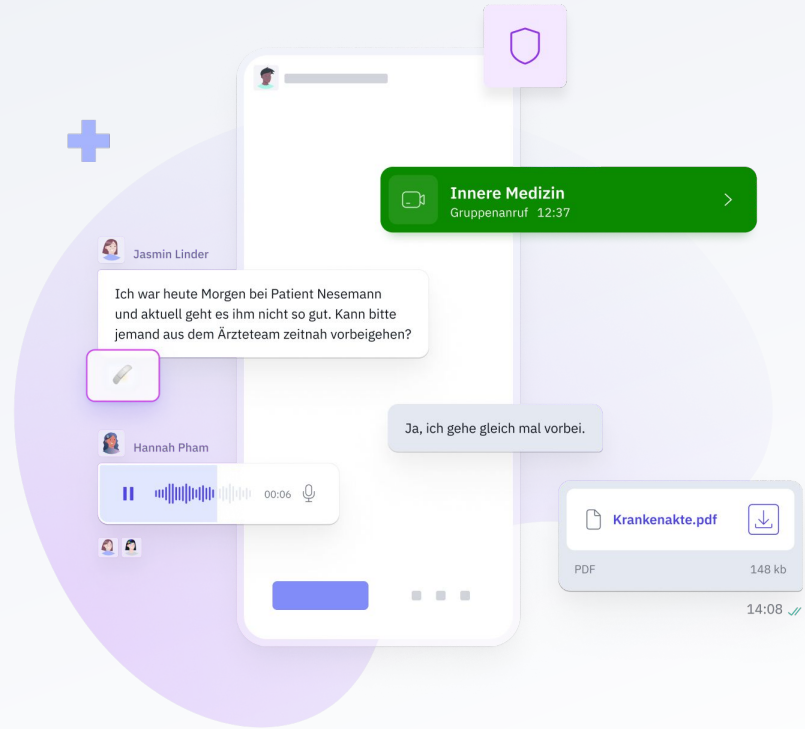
Innere Medizin
Gruppenanruf 12:37

Jasmin Linder

Ich war heute Morgen bei Patient Nesemann und aktuell geht es ihm nicht so gut. Kann bitte jemand aus dem Ärzteteam zeitnah vorbeigehen?

Ja, ich gehe gleich mal vorbei.

Hannah Pham

00:06

Krankenakte.pdf

PDF

148 kb

14:08